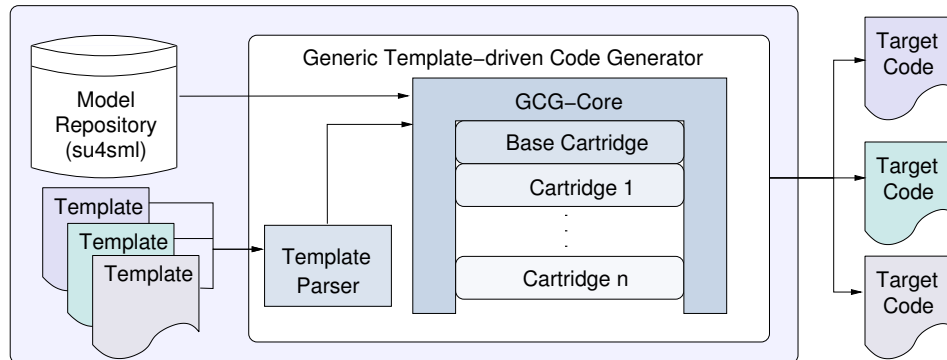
Model Repository (su4sml)

Template
Template
Template

Generic Template−driven Code Generator

Template Parser

GCG−Core

Base Cartridge

Cartridge 1

.
.
.

Cartridge n

Target Code

Target Code

Target Code